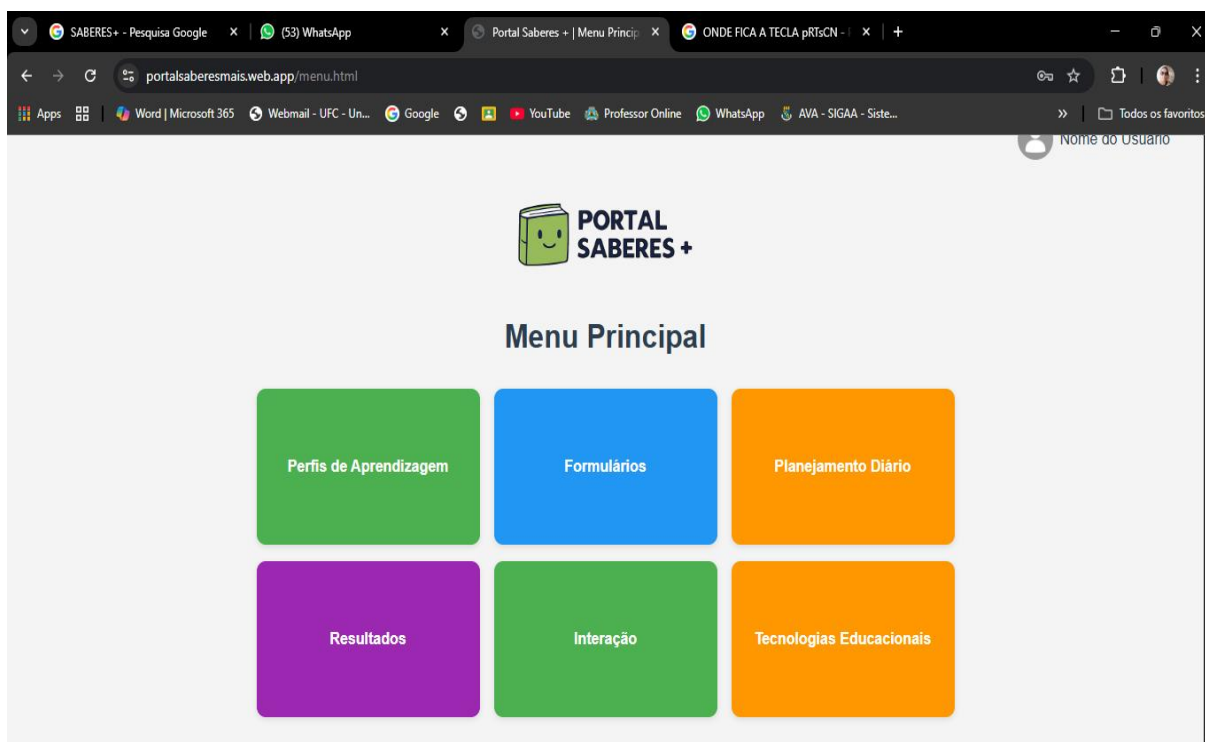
SABERES+ - Pesquisa Google ×
(53) WhatsApp ×
Portal Saberes + | Menu Princip ×
ONDE FICA A TECLA pRTsCN - ×
+

portalsaberesmais.web.app/menu.html

Apps | Word | Microsoft 365 | Webmail - UFC - Un... | Google | YouTube | Professor Online | WhatsApp | AVA - SIGAA - Siste... | » | Todos os favoritos

Nome do Usuário

PORTAL SABERES +

Menu Principal

Perfis de Aprendizagem

Formulários

Planejamento Diário

Resultados

Interação

Tecnologias Educacionais